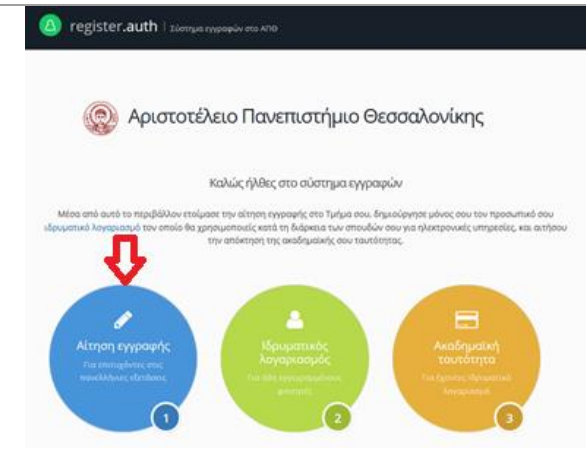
register.auth | Σύστημα εγγραφών στο ΑΠΘ

Αριστοτέλειο Πανεπιστήμιο Θεσσαλονίκης

Καλώς ήλθες στο σύστημα εγγραφών

Μέσα από αυτό το περιβάλλον ετοίμασε την αίτηση εγγραφής στο Τμήμα σου, δημιούργησε μόνος σου τον προσωπικό σου ιδρυματικό λογαριασμό τον οποίο θα χρησιμοποιείς κατά τη διάρκεια των σπουδών σου για ηλεκτρονικές υπηρεσίες, και αιτήσου την απόκτηση της ακαδημαϊκής σου ταυτότητας.

Αίτηση εγγραφής
Για επιτυχόντες στις πανελλήνιες εξετάσεις
1

Ιδρυματικός λογαριασμός
Για τους εγγεγραμμένους φοιτητές
2

Ακαδημαϊκή ταυτότητα
Για έχοντες ιδρυματικό λογαριασμό
3